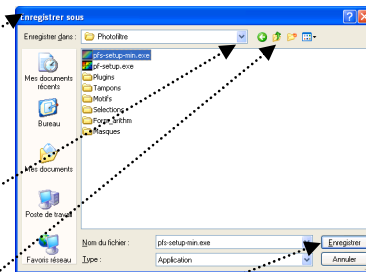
Enregistrer sous

Enregistrer dans : Photofiltre

pfs-setup-min.exe
pf-setup.exe
Plugins
Tampons
Motifs
Selections
Forme_arithm
Masques

Mes documents récents
Bureau
Mes documents
Poste de travail
Favoris réseau

Nom du fichier : pfs-setup-min.exe
Type : Application

Enregistrer
Annuler